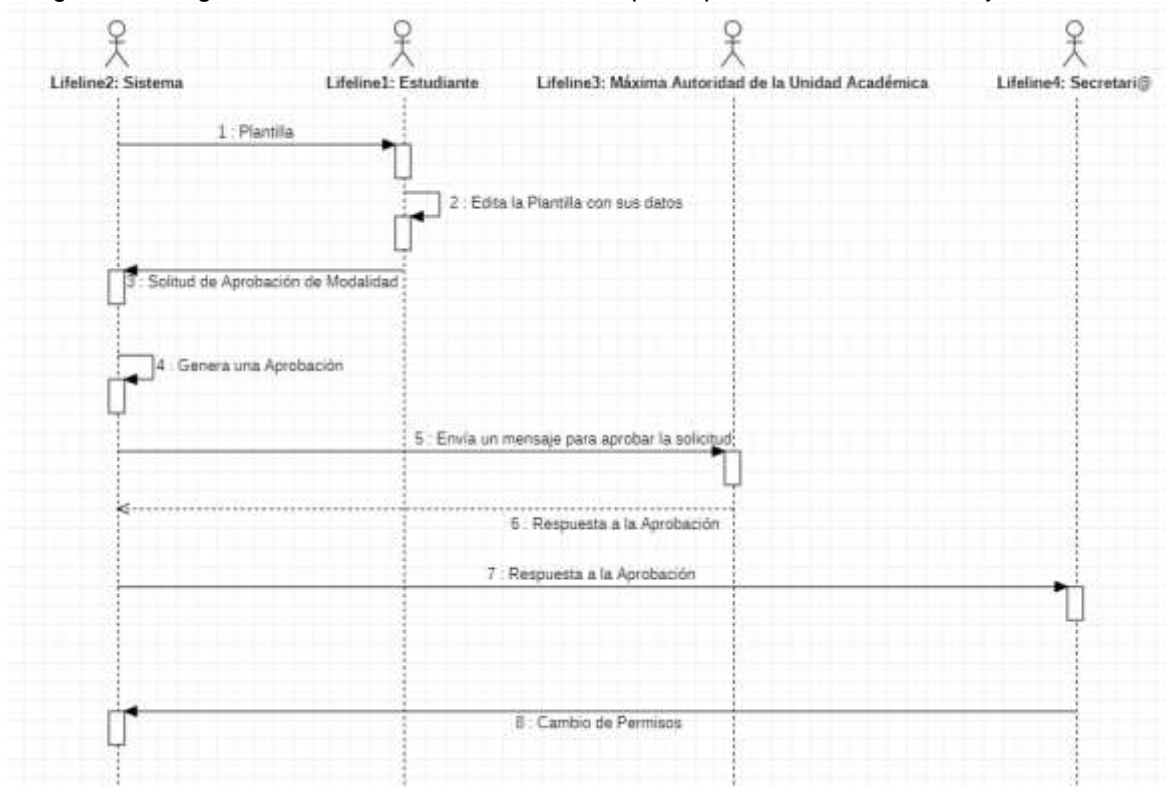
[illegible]

Lifeline2: Sistema

Lifeline1: Estudiante

Lifeline3: Máxima Autoridad de la Unidad Académica

Lifeline4: Secretari@

1 : Plantilla

2 : Edita la Plantilla con sus datos

3 : Solitud de Aprobación de Modalidad

4 : Genera una Aprobación

5 : Envía un mensaje para aprobar la solicitud

6 : Respuesta a la Aprobación

7 : Respuesta a la Aprobación

8 : Cambio de Permisos